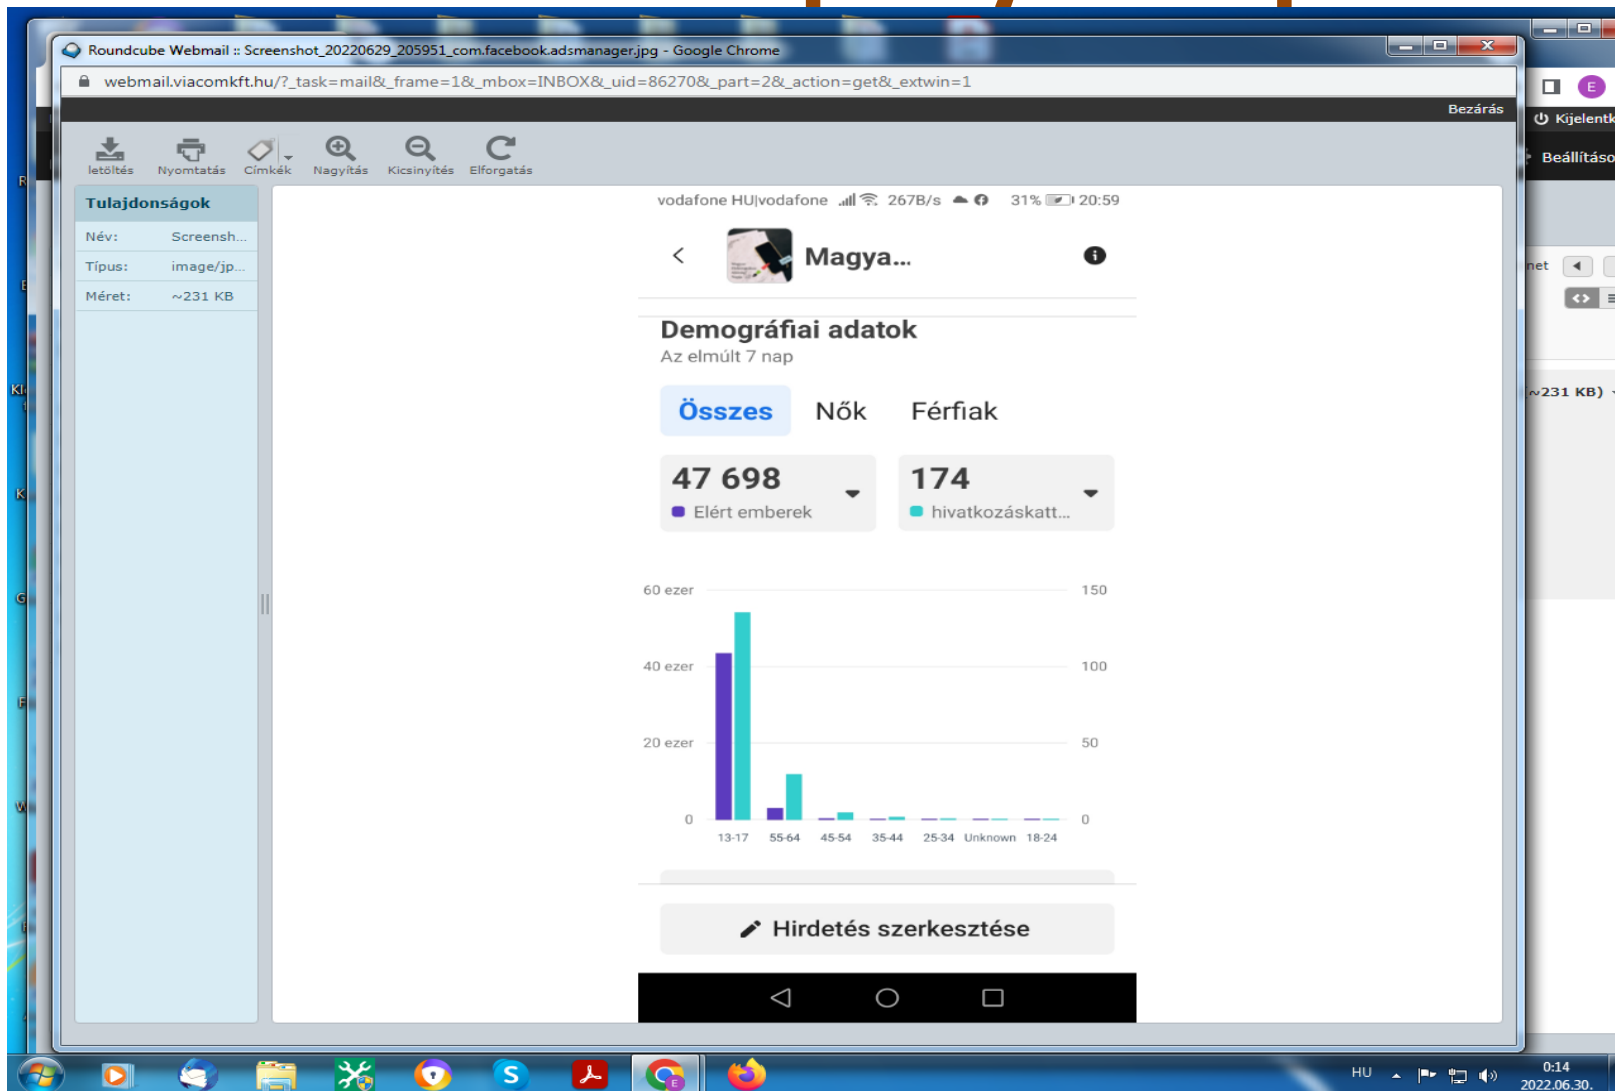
Roundcube Webmail :: Screenshot_20220629_205951_com.facebook.adsmanager.jpg - Google Chrome

webmail.viacomkft.hu/?_task=mail&_frame=1&_mbox=INBOX&_uid=86270&_part=2&_action=get&_extwin=1

Bezárás

letöltés Nyomtatás Címkék Nagyítás Kicsinyítés Elforgatás

Tulajdonságok

| Név: | Screensh... |
|---|---|
| Típus: | image/jp... |
| Méret: | ~231 KB |

vodafone HU|vodafone 267B/s 31% 20:59

Magya...

Demográfiai adatok

Az elmúlt 7 nap

Összes Nők Férfiak

47 698
Elért emberek

174
hivatkozáskatt...

60 ezer
40 ezer
20 ezer
0

150
100
50
0

13-17 55-64 45-54 35-44 25-34 Unknown 18-24

Hirdetés szerkesztése

Kijelentk
Beállításo
net
~231 KB)

HU 0:14 2022.06.30.